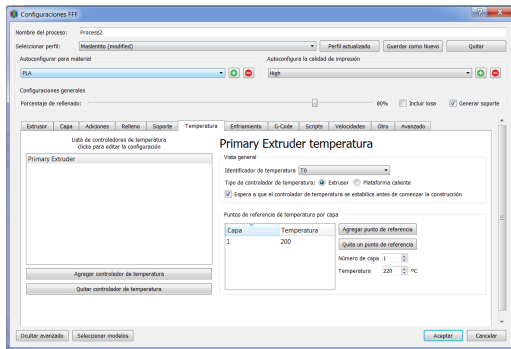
Configuraciones FFF

Nombre del proceso: Process2

Seleccionar perfil: Masterntio (modified)

Perfil actualizado

Guardar como Nuevo

Quitar

Autoconfigurar para material

PLA

Autoconfigura la calidad de impresión

High

Configuraciones generales

Porcentaje de rellenado:

80%

Incluir losa

Generar soporte

Extrusor | Capa | Adiciones | Relleno | Soporte | Temperatura | Enfriamiento | G-Code | Scripts | Velocidades | Otro | Avanzado

Lista de controladoras de temperatura
clicks para editar la configuración

Primary Extruder

Agregar controlador de temperatura

Quitar controlador de temperatura

Primary Extruder temperatura

Vista general

Identificador de temperatura T0

Tipo de controlador de temperatura: Extrusor Plataforma caliente

Espera a que el controlador de temperatura se establice antes de comenzar la construcción

Puntos de referencia de temperatura por capa

| Capa | Temperatura |
|---|---|
| 1 | 200 |

Agregar punto de referencia

Quita un punto de referencia

Número de capa 1

Temperatura 220 ºC

Ocultar avanzado

Seleccionar modelos

Aceptar

Cancelar